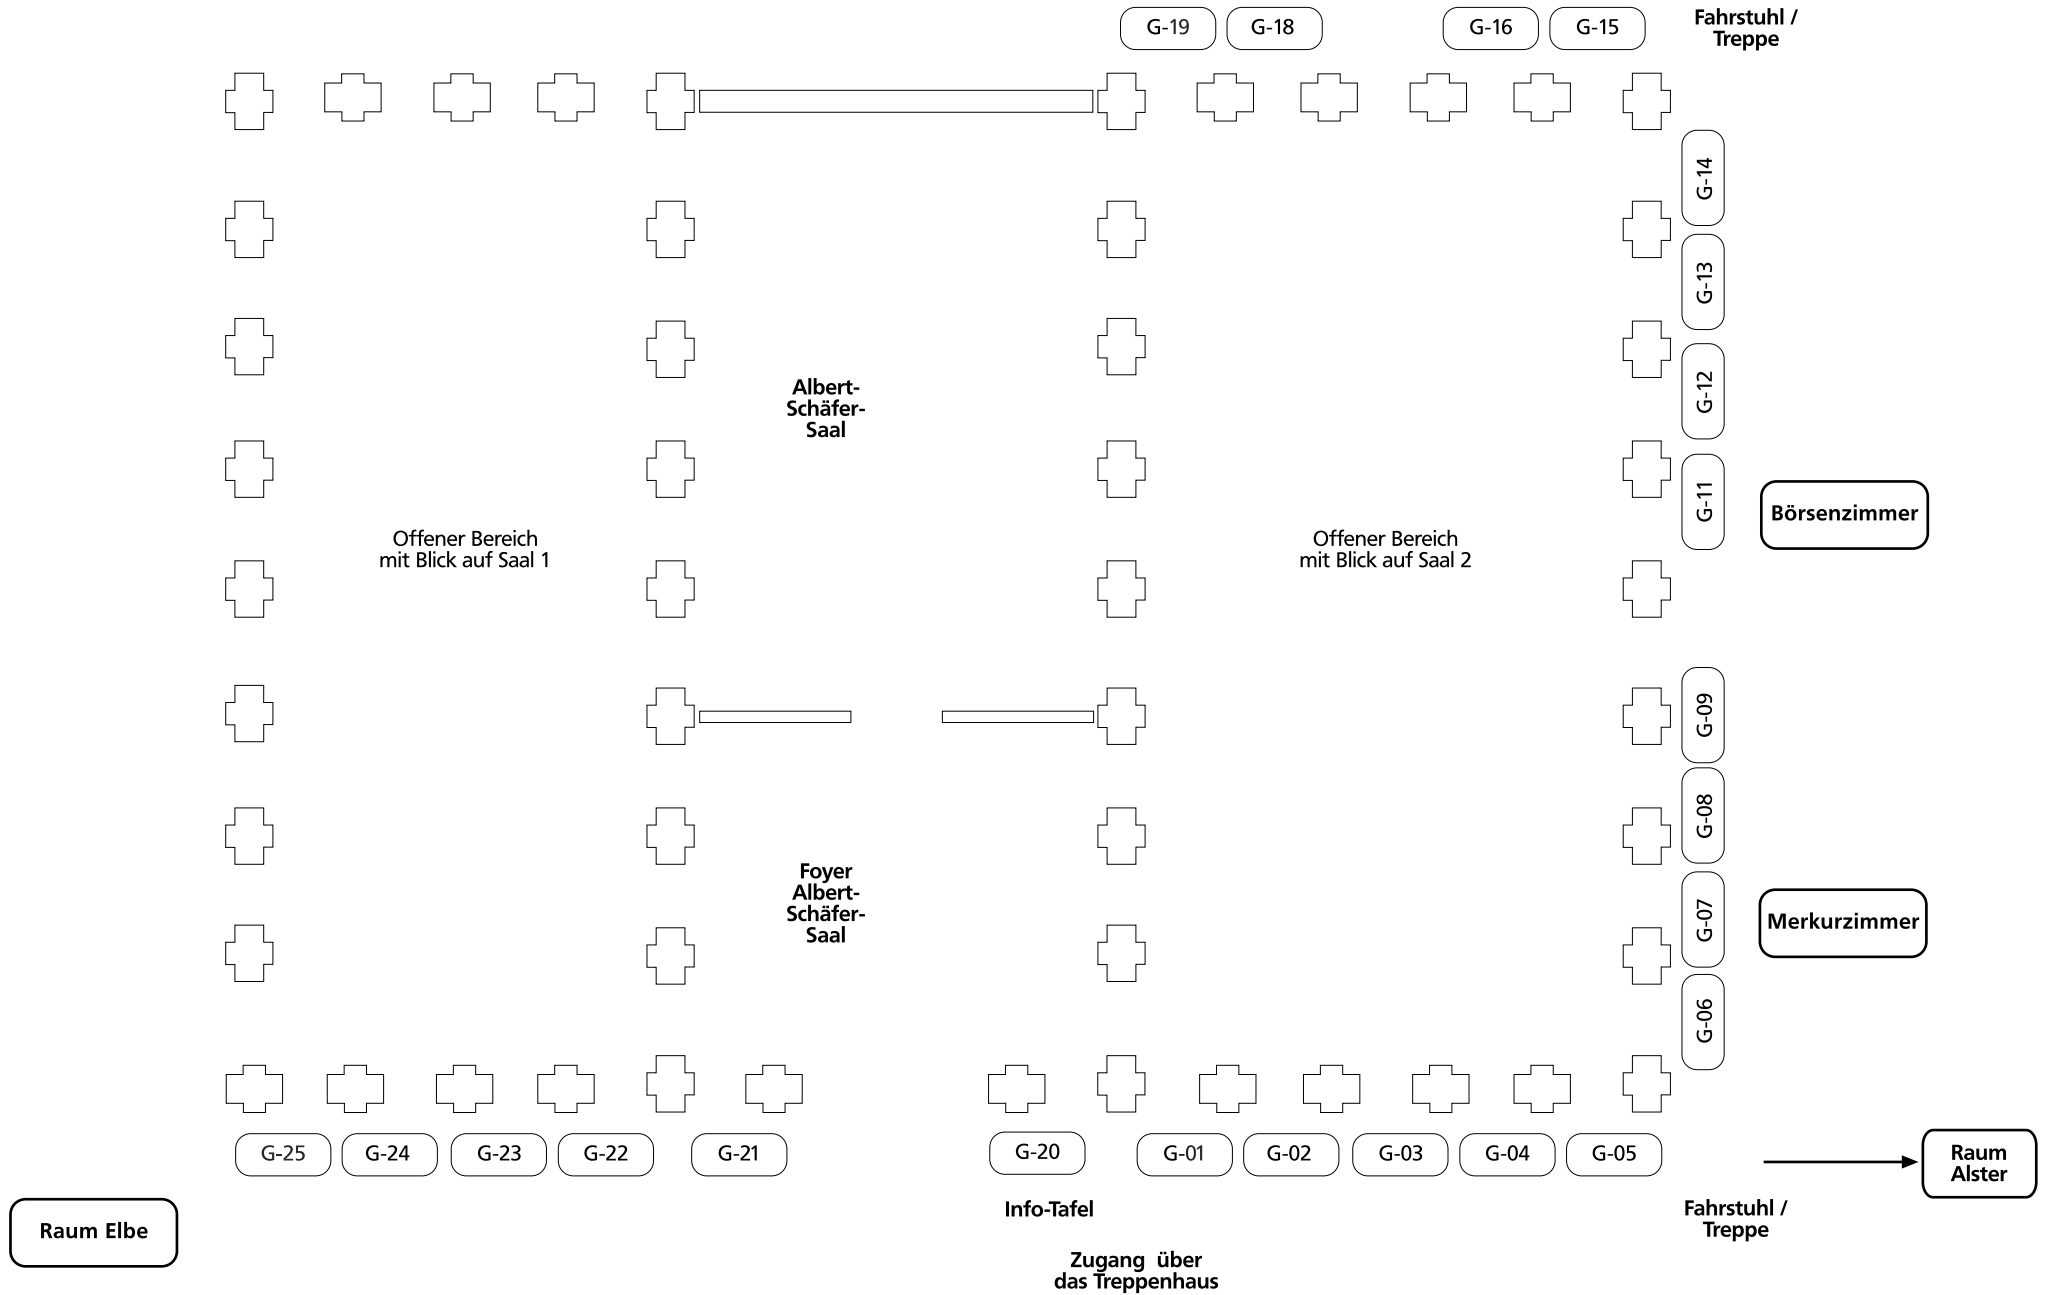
G-19 G-18 G-16 G-15 Fahrstuhl / Treppe

G-14
G-13
G-12

Albert-Schäfer-Saal

G-11 Börsenzimmer

Offener Bereich mit Blick auf Saal 1

Offener Bereich mit Blick auf Saal 2

G-09
G-08

Foyer Albert-Schäfer-Saal

G-07 Merkurzimmer
G-06

G-25 G-24 G-23 G-22 G-21 G-20 G-01 G-02 G-03 G-04 G-05

Raum Alster

Raum Elbe

Info-Tafel

Fahrstuhl / Treppe

Zugang über das Treppenhaus